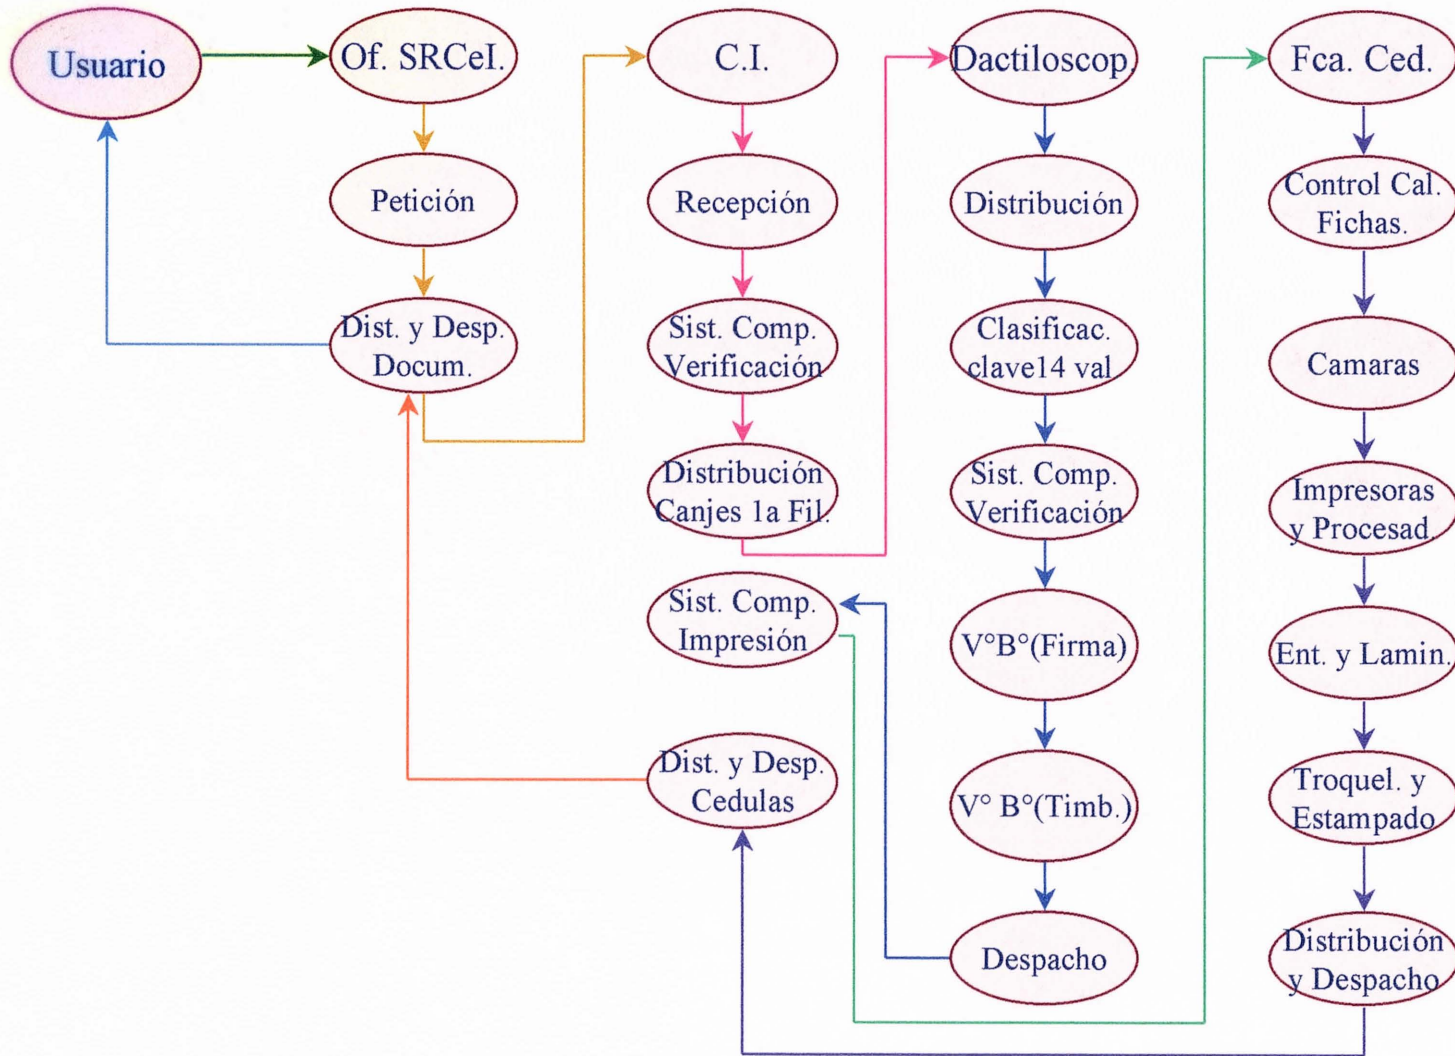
Usuario

Of. SRCeI.

Petición

Dist. y Desp. Docum.

C.I.

Recepción

Sist. Comp. Verificación

Distribución Canjes 1a Fil.

Sist. Comp. Impresión

Dist. y Desp. Cedulas

Dactiloscop.

Distribución

Clasificac. clave14 val

Sist. Comp. Verificación

V°B°(Firma)

V° B°(Timb.)

Despacho

Fca. Ced.

Control Cal. Fichas.

Camaras

Impresoras y Procesad.

Ent. y Lamin.

Troquel. y Estampado

Distribución y Despacho